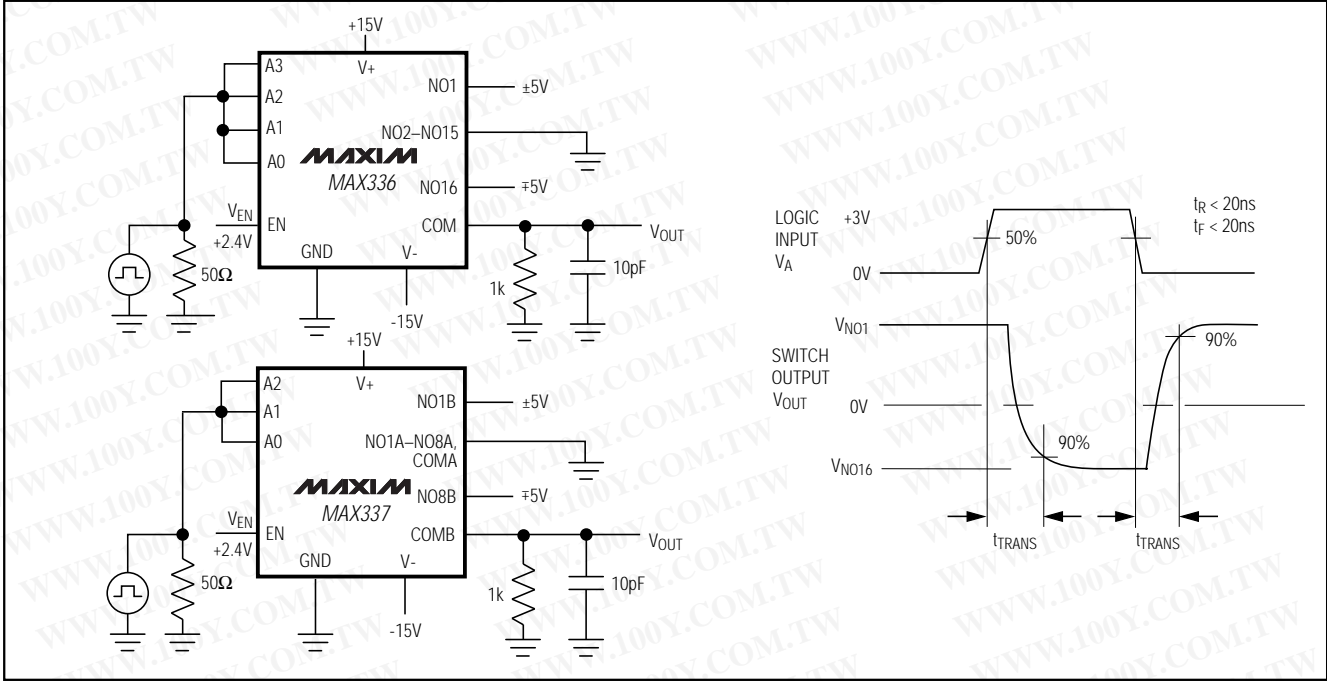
+15V

A3
A2
A1
A0
V+
NO1
±5V
NO2–NO15
MAXIM
MAX336
NO16
∓5V
$V_{EN}$
+2.4V
EN
COM
$V_{OUT}$
50Ω
GND
V-
1k
10pF
-15V

+15V

A2
A1
A0
V+
NO1B
±5V
NO1A–NO8A, COMA
MAXIM
NO8B
∓5V
MAX337
$V_{EN}$
+2.4V
EN
COMB
$V_{OUT}$
50Ω
GND
V-
1k
10pF
-15V

LOGIC INPUT $V_A$
+3V
50%
0V
$t_R$ < 20ns
$t_F$ < 20ns
$V_{NO1}$
90%
SWITCH OUTPUT $V_{OUT}$
0V
90%
$V_{NO16}$
$t_{TRANS}$
$t_{TRANS}$

WWW.100Y.COM.TW